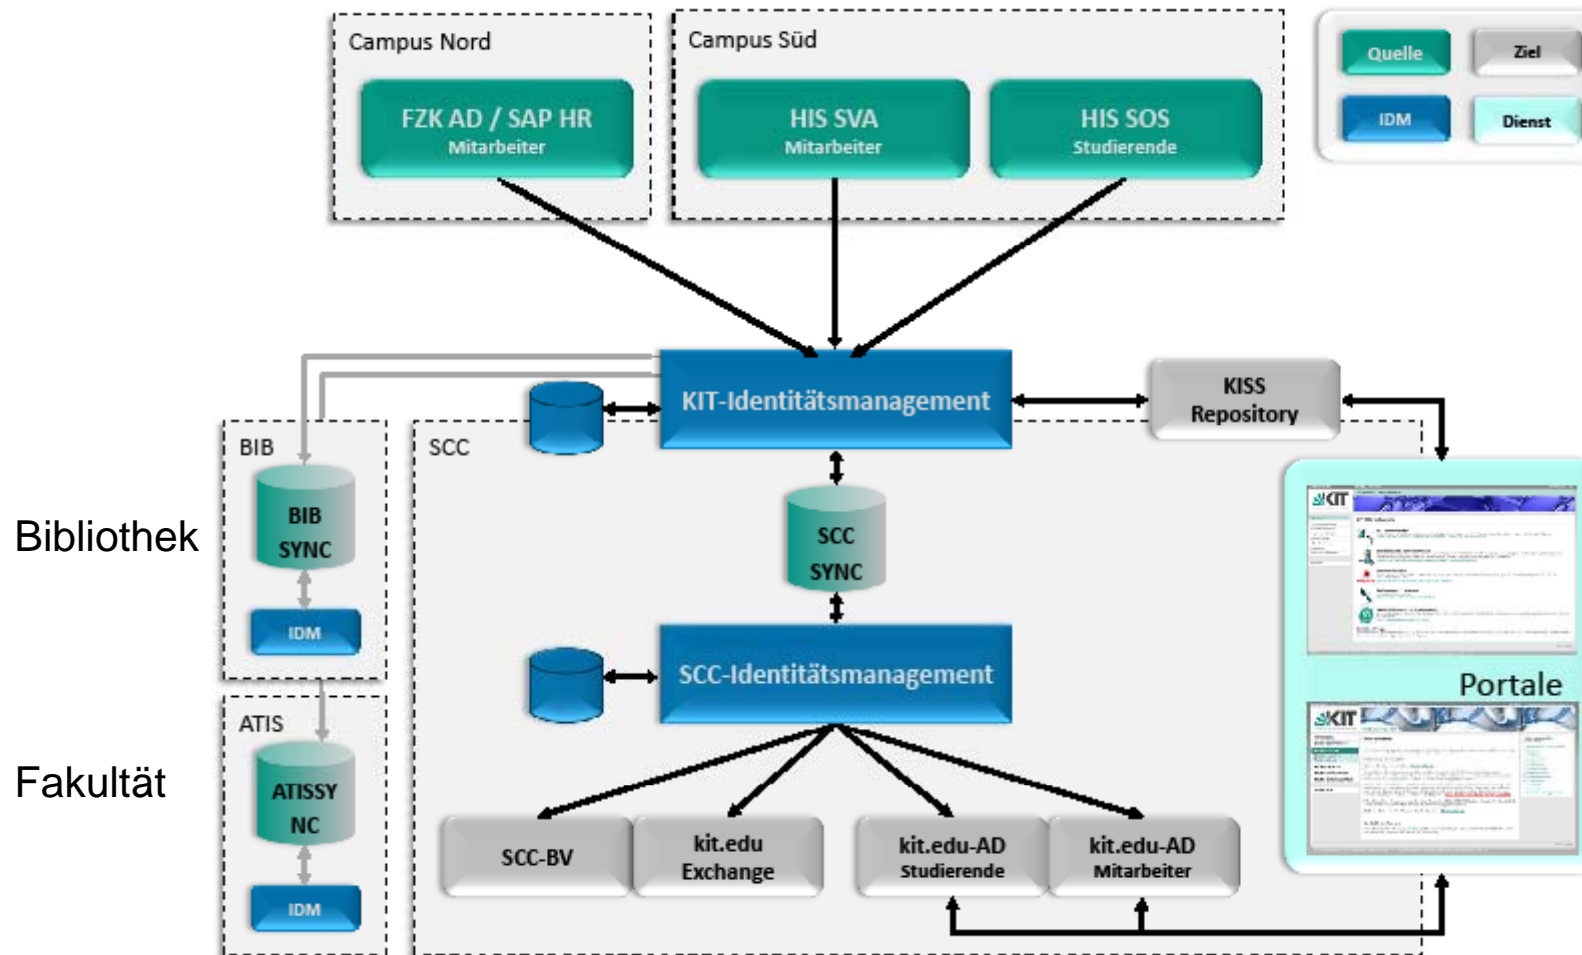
Campus Nord

FZK AD / SAP HR
Mitarbeiter

Campus Süd

HIS SVA
Mitarbeiter

HIS SOS
Studierende

Quelle

Ziel

IDM

Dienst

KIT-Identitätsmanagement

KISS
Repository

BIB

SCC

Bibliothek

BIB
SYNC

SCC
SYNC

IDM

SCC-Identitätsmanagement

Portale

ATIS

Fakultät

ATISSY
NC

IDM

SCC-BV

kit.edu
Exchange

kit.edu-AD
Studierende

kit.edu-AD
Mitarbeiter